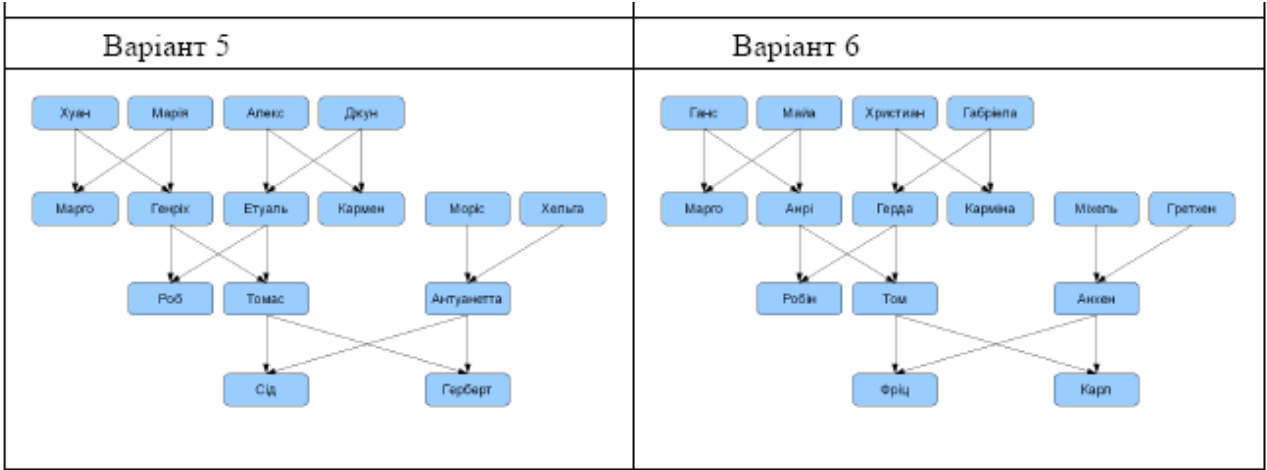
| Варіант 5 | Варіант 6 |
|---|---|
| Хуан, Марія, Алекс, Джун, Марго, Генріх, Етуаль, Кармен, Моріс, Хельга, Роб, Томас, Антуанетта, Сід, Герберт | Ганс, Майа, Християн, Габріела, Марго, Анрі, Герда, Карміна, Міхель, Гретхен, Робін, Том, Анхен, Фріц, Карл |